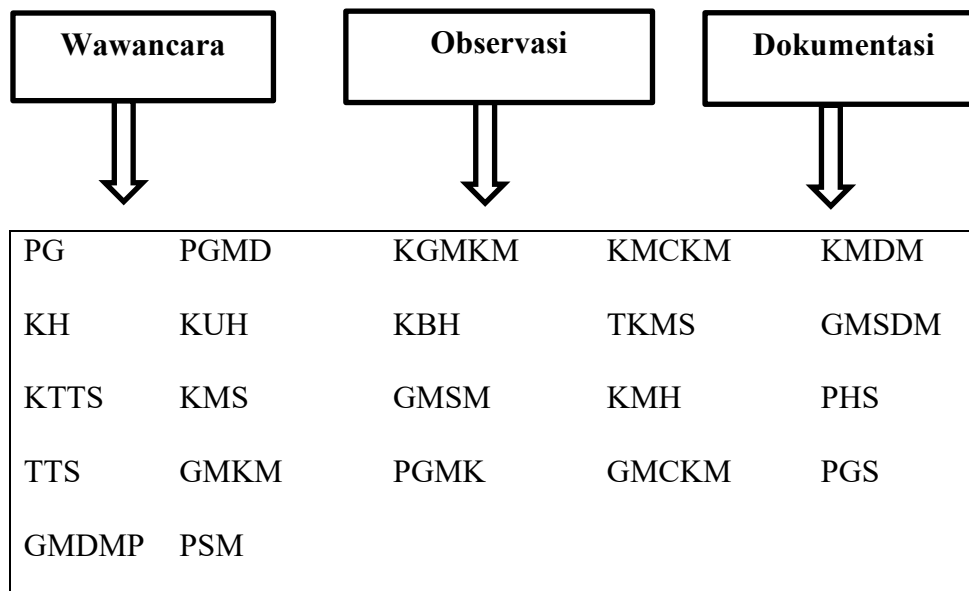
Wawancara

Observasi

Dokumentasi

| PG | PGMD | KGMKM | KMCKM | KMDM |
|---|---|---|---|---|
| KH | KUH | KBH | TKMS | GMSDM |
| KTTS | KMS | GMSM | KMH | PHS |
| TTS | GMKM | PGMK | GMCKM | PGS |
| GMDMP | PSM | | | |